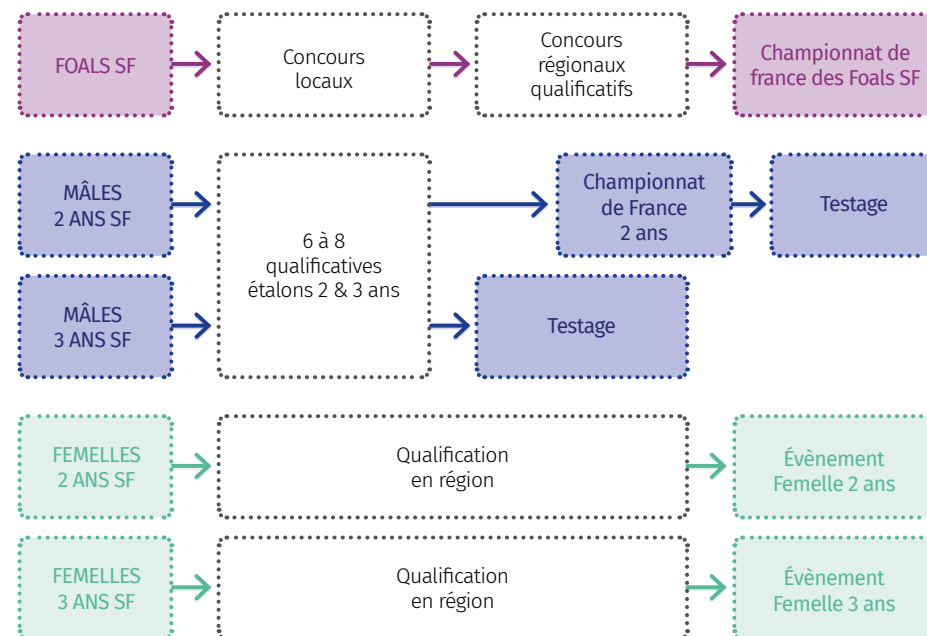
FOALS SF

Concours locaux

Concours régionaux qualificatifs

Championnat de france des Foals SF

MÂLES 2 ANS SF

6 à 8 qualificatives étalons 2 & 3 ans

Championnat de France 2 ans

Testage

MÂLES 3 ANS SF

Testage

FEMELLES 2 ANS SF

Qualification en région

Évènement Femelle 2 ans

FEMELLES 3 ANS SF

Qualification en région

Évènement Femelle 3 ans